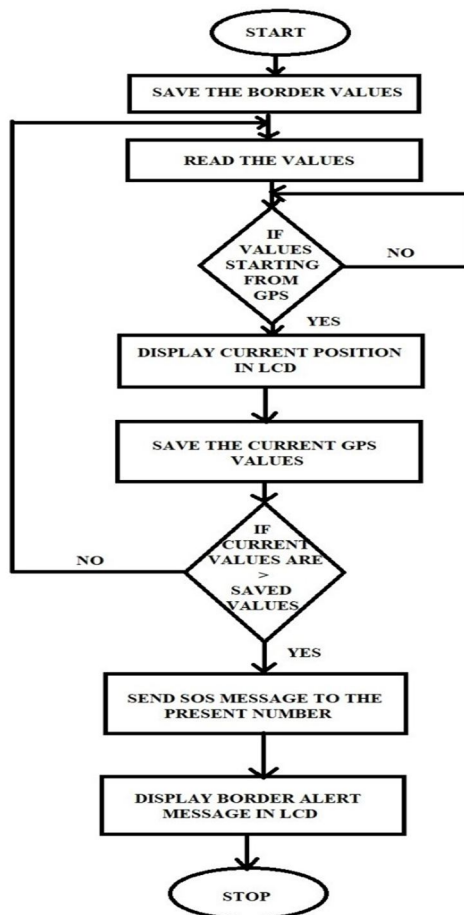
START

SAVE THE BORDER VALUES

READ THE VALUES

IF VALUES STARTING FROM GPS

NO

YES

DISPLAY CURRENT POSITION IN LCD

SAVE THE CURRENT GPS VALUES

NO

IF CURRENT VALUES ARE > SAVED VALUES

YES

SEND SOS MESSAGE TO THE PRESENT NUMBER

DISPLAY BORDER ALERT MESSAGE IN LCD

STOP